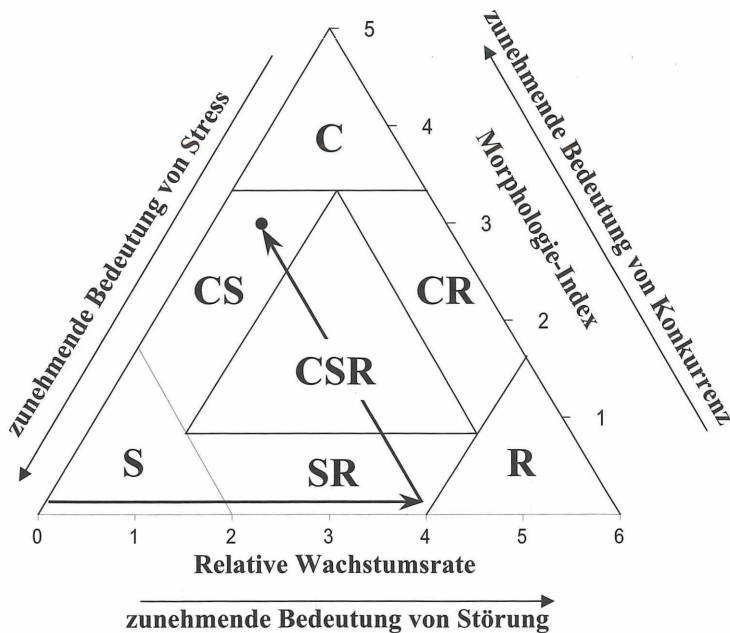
zunehmende Bedeutung von Stress

C

CS

CR

CSR

S

SR

R

5

4

3

2

1

Morphologie-Index

zunehmende Bedeutung von Konkurrenz

0 1 2 3 4 5 6

Relative Wachstumsrate

zunehmende Bedeutung von Störung